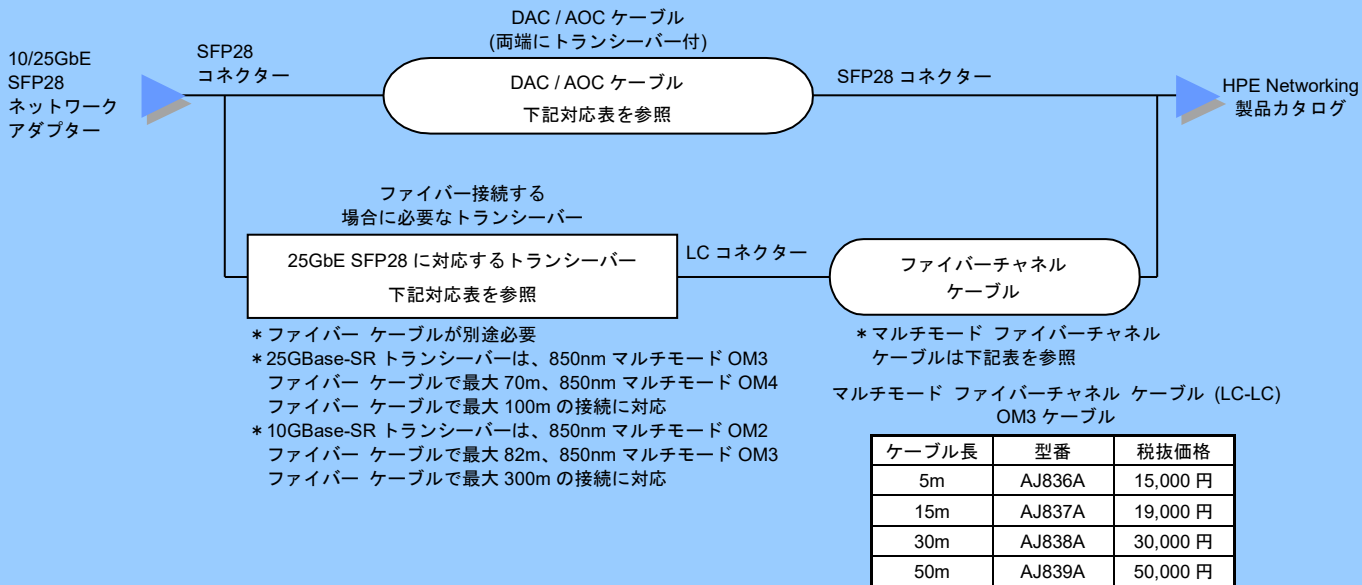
10/25GbE
SFP28
ネットワーク
アダプター

SFP28
コネクター

DAC / AOC ケーブル
(両端にトランシーバー付)

DAC / AOC ケーブル
下記対応表を参照

SFP28 コネクター

HPE Networking
製品カタログ

ファイバー接続する
場合に必要なトランシーバー

25GbE SFP28 に対応するトランシーバー
下記対応表を参照

LC コネクター

ファイバーチャネル
ケーブル

＊ファイバー ケーブルが別途必要
＊25GBase-SR トランシーバーは、850nm マルチモード OM3 ファイバー ケーブルで最大 70m、850nm マルチモード OM4 ファイバー ケーブルで最大 100m の接続に対応
＊10GBase-SR トランシーバーは、850nm マルチモード OM2 ファイバー ケーブルで最大 82m、850nm マルチモード OM3 ファイバー ケーブルで最大 300m の接続に対応

＊マルチモード ファイバーチャネル ケーブルは下記表を参照

マルチモード ファイバーチャネル ケーブル (LC-LC)
OM3 ケーブル

| ケーブル長 | 型番 | 税抜価格 |
|---|---|---|
| 5m | AJ836A | 15,000 円 |
| 15m | AJ837A | 19,000 円 |
| 30m | AJ838A | 30,000 円 |
| 50m | AJ839A | 50,000 円 |